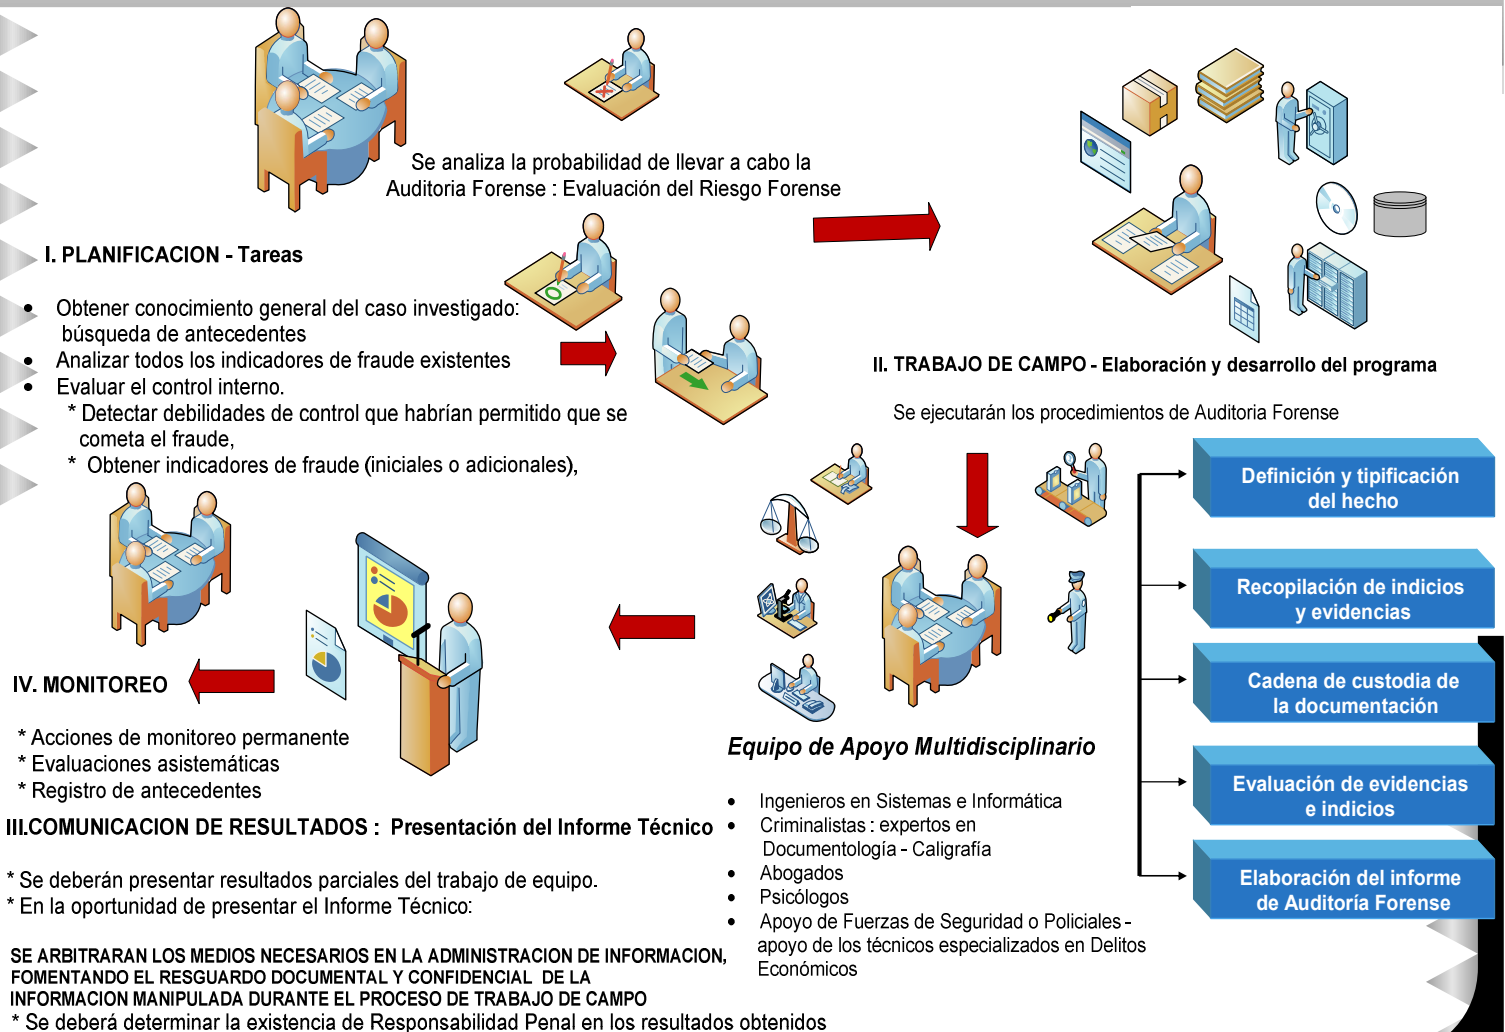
Se analiza la probabilidad de llevar a cabo la Auditoria Forense : Evaluación del Riesgo Forense

I. PLANIFICACION - Tareas

- Obtener conocimiento general del caso investigado: búsqueda de antecedentes
- Analizar todos los indicadores de fraude existentes
- Evaluar el control interno.
  * Detectar debilidades de control que habrían permitido que se cometa el fraude,
  * Obtener indicadores de fraude (iniciales o adicionales),

II. TRABAJO DE CAMPO - Elaboración y desarrollo del programa

Se ejecutarán los procedimientos de Auditoria Forense

Definición y tipificación del hecho

Recopilación de indicios y evidencias

Cadena de custodia de la documentación

Evaluación de evidencias e indicios

Elaboración del informe de Auditoría Forense

IV. MONITOREO

* Acciones de monitoreo permanente
* Evaluaciones asistemáticas
* Registro de antecedentes

Equipo de Apoyo Multidisciplinario

- Ingenieros en Sistemas e Informática
- Criminalistas : expertos en Documentología - Caligrafía
- Abogados
- Psicólogos
- Apoyo de Fuerzas de Seguridad o Policiales - apoyo de los técnicos especializados en Delitos Económicos

III.COMUNICACION DE RESULTADOS : Presentación del Informe Técnico

* Se deberán presentar resultados parciales del trabajo de equipo.
* En la oportunidad de presentar el Informe Técnico:

SE ARBITRARAN LOS MEDIOS NECESARIOS EN LA ADMINISTRACION DE INFORMACION, FOMENTANDO EL RESGUARDO DOCUMENTAL Y CONFIDENCIAL DE LA INFORMACION MANIPULADA DURANTE EL PROCESO DE TRABAJO DE CAMPO
* Se deberá determinar la existencia de Responsabilidad Penal en los resultados obtenidos